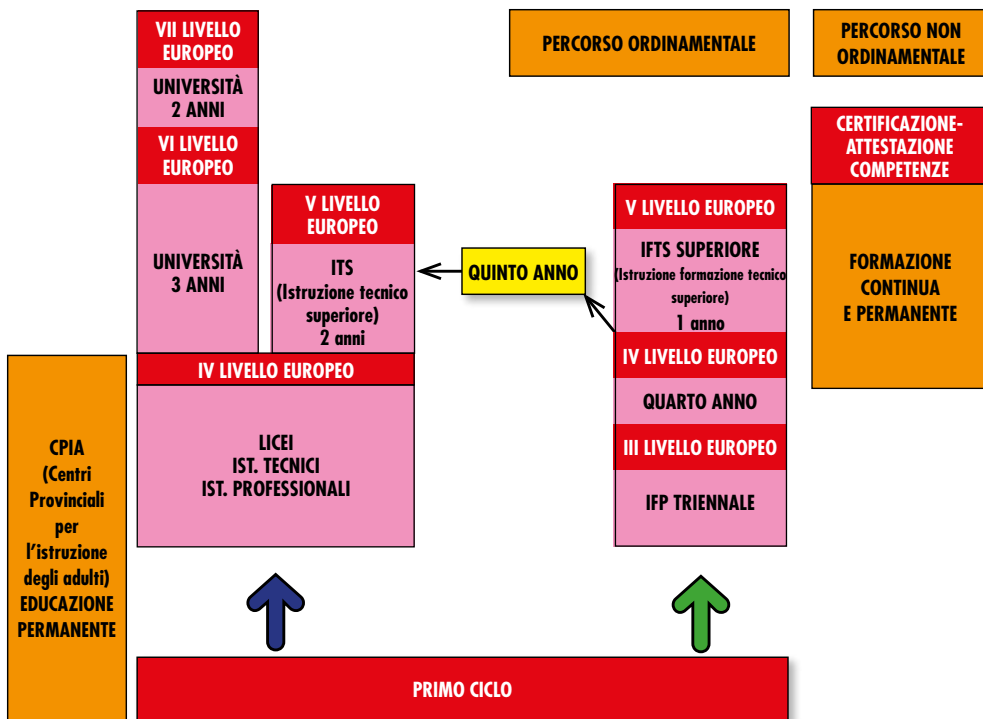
VII LIVELLO EUROPEO

UNIVERSITÀ 2 ANNI

VI LIVELLO EUROPEO

UNIVERSITÀ 3 ANNI

V LIVELLO EUROPEO

ITS (Istruzione tecnico superiore) 2 anni

QUINTO ANNO

PERCORSO ORDINAMENTALE

PERCORSO NON ORDINAMENTALE

CERTIFICAZIONE-ATTESTAZIONE COMPETENZE

FORMAZIONE CONTINUA E PERMANENTE

V LIVELLO EUROPEO

IFTS SUPERIORE (Istruzione formazione tecnico superiore) 1 anno

IV LIVELLO EUROPEO

QUARTO ANNO

III LIVELLO EUROPEO

IFP TRIENNALE

IV LIVELLO EUROPEO

LICEI
IST. TECNICI
IST. PROFESSIONALI

CPIA (Centri Provinciali per l'istruzione degli adulti) EDUCAZIONE PERMANENTE

PRIMO CICLO